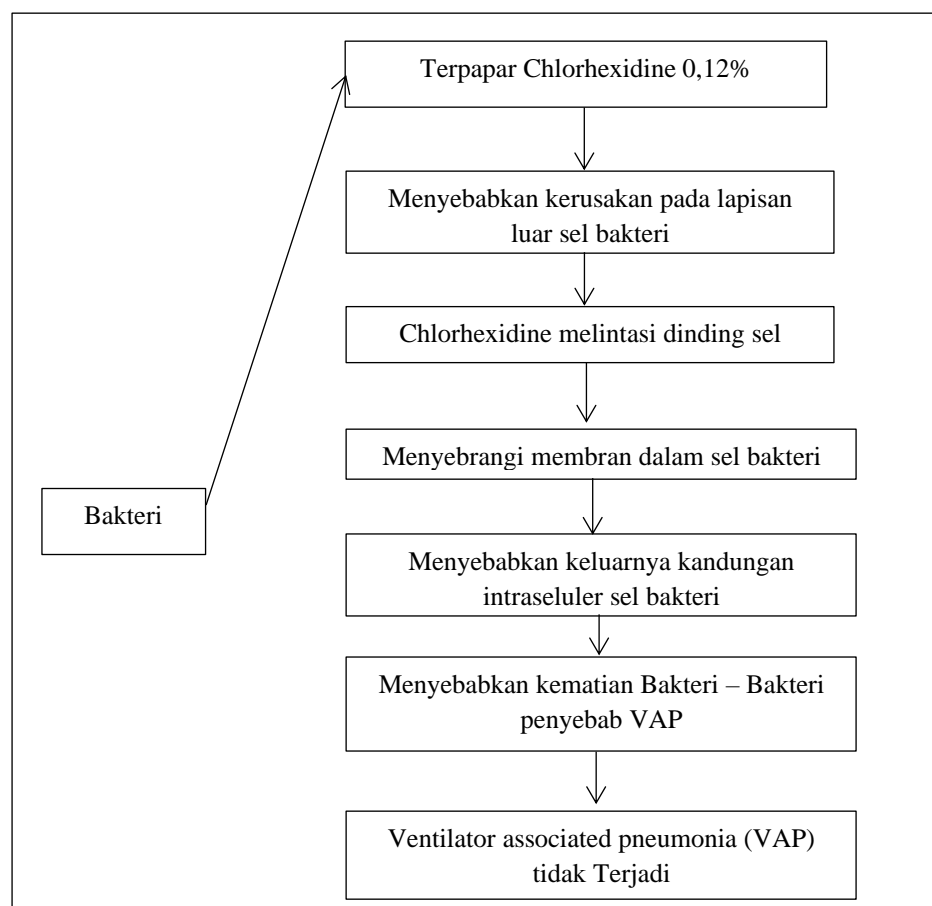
Bakteri

Terpapar Chlorhexidine 0,12%

Menyebabkan kerusakan pada lapisan luar sel bakteri

Chlorhexidine melintasi dinding sel

Menyebrangi membran dalam sel bakteri

Menyebabkan keluarnya kandungan intraseluler sel bakteri

Menyebabkan kematian Bakteri – Bakteri penyebab VAP

Ventilator associated pneumonia (VAP) tidak Terjadi